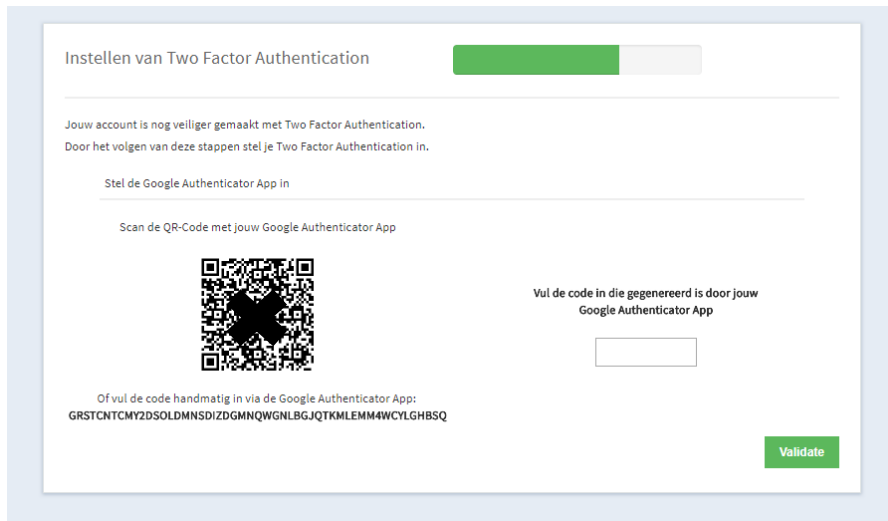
Instellen van Two Factor Authentication

Jouw account is nog veiliger gemaakt met Two Factor Authentication.
Door het volgen van deze stappen stel je Two Factor Authentication in.

Stel de Google Authenticator App in

Scan de QR-Code met jouw Google Authenticator App

Vul de code in die gegenereerd is door jouw Google Authenticator App

Of vul de code handmatig in via de Google Authenticator App:
GRSTCNTCMY2DSOLDMNSDIZDGMNQWGNLBGJQTKMLEMM4WCYLGHBSQ

Validate